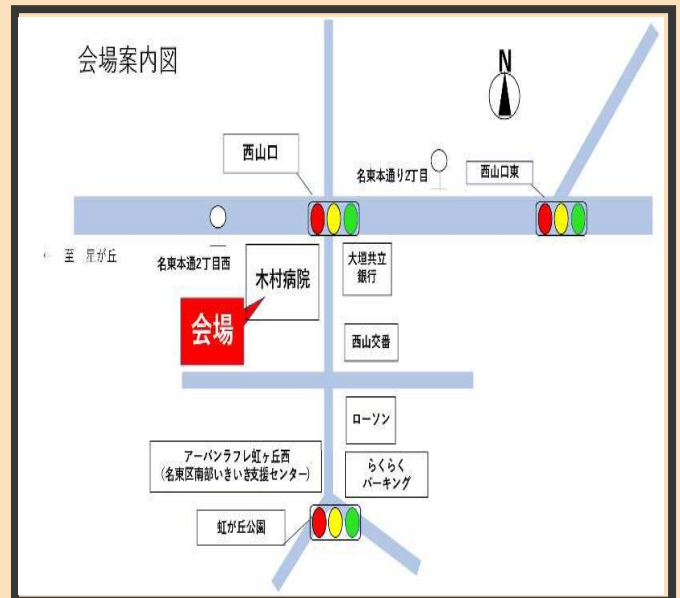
会場案内図

N

西山口

名東本通り2丁目

西山口東

← 至 星が丘

名東本通2丁目西

木村病院

会場

大垣共立銀行

西山交番

ローソン

アーバンラフレ虹ヶ丘西
(名東区南部いきいき支援センター)

らくらくパーキング

虹が丘公園